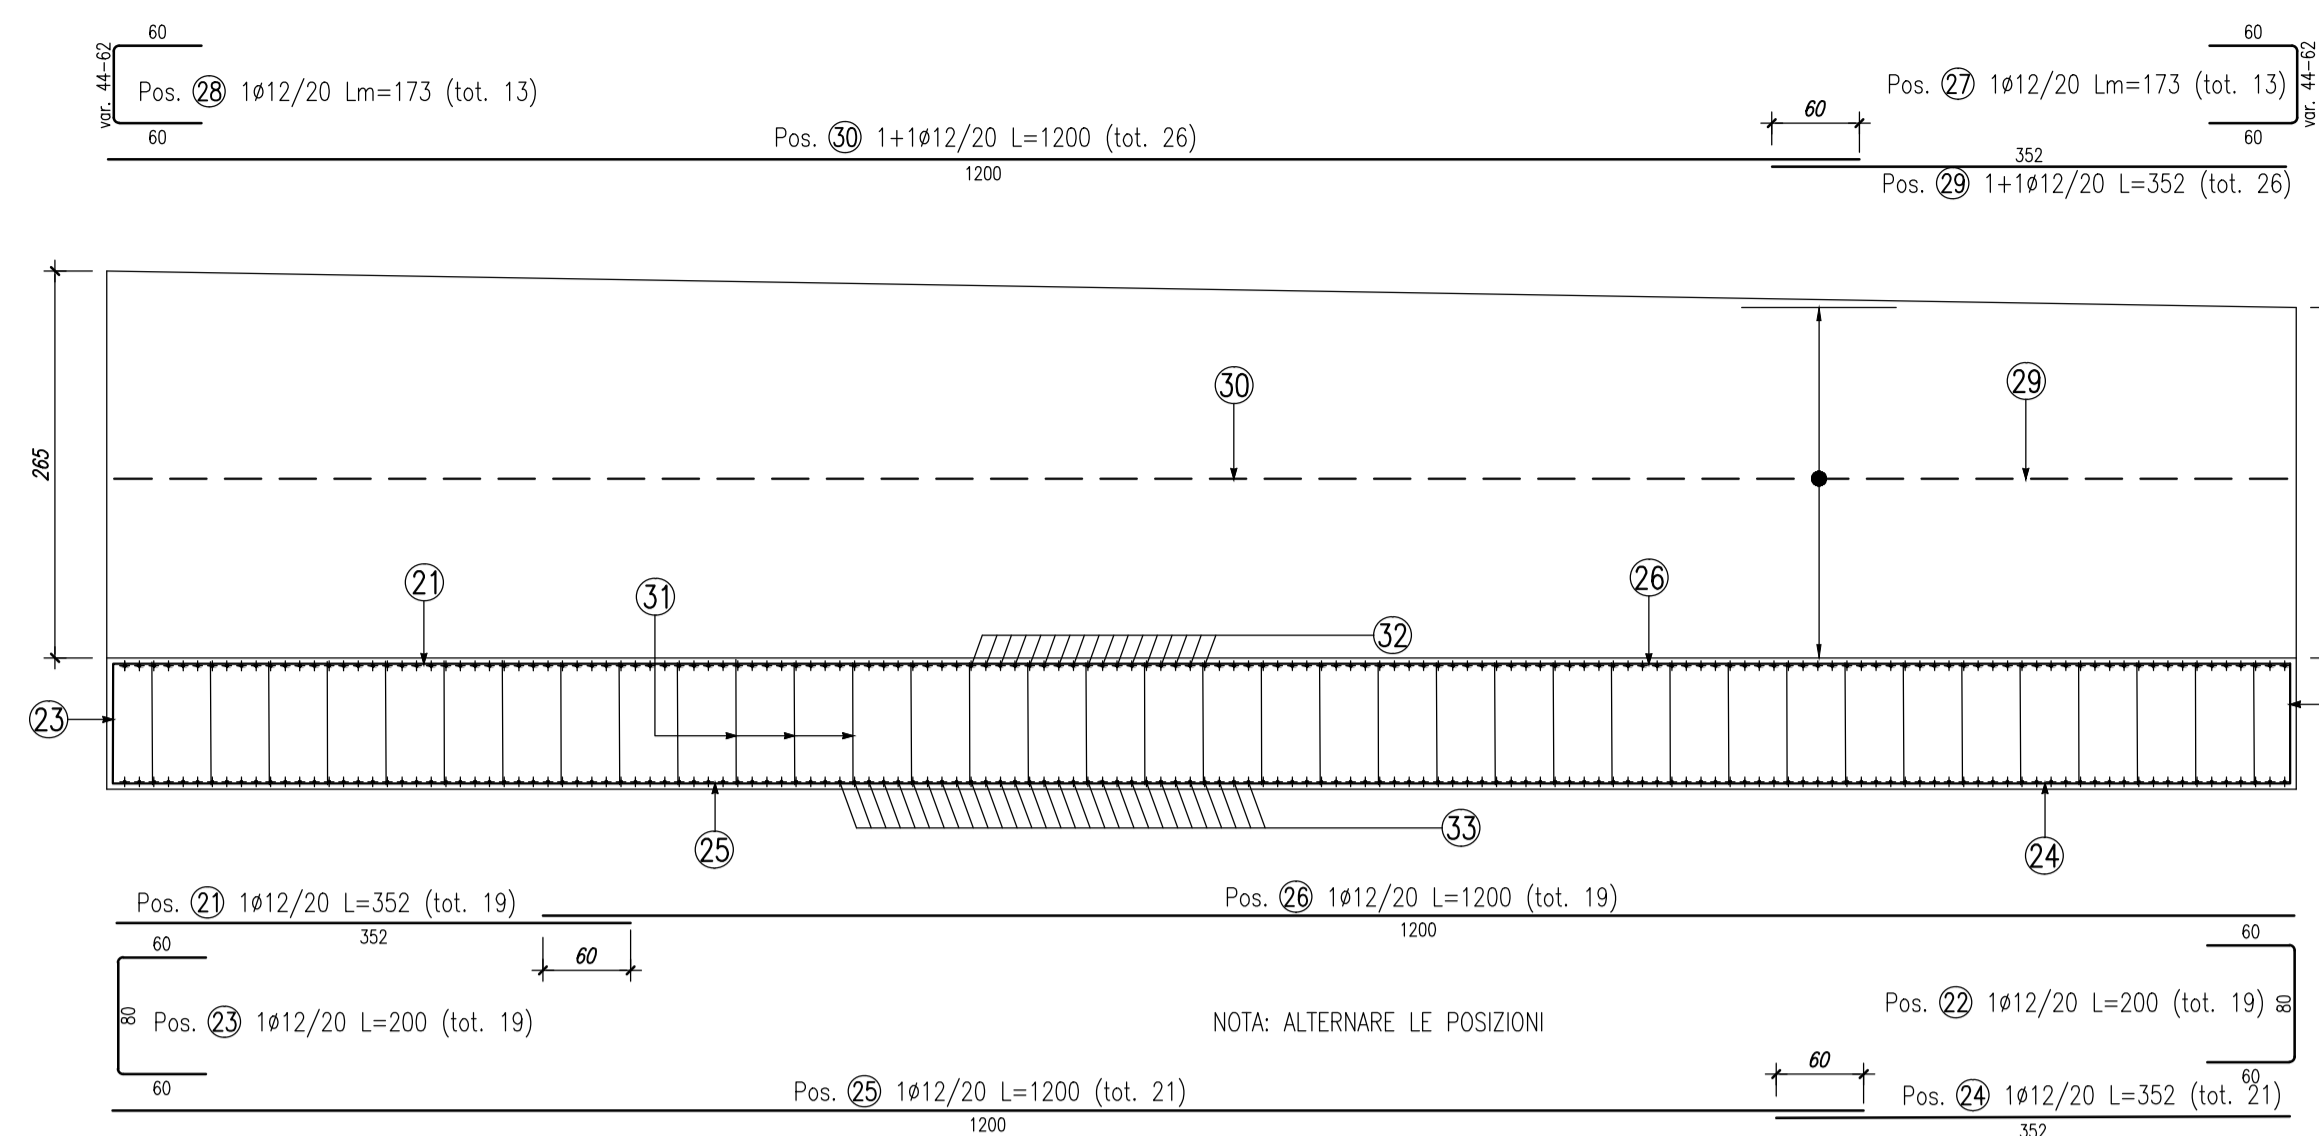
60
var. 44-62
Pos. (28) 1ø12/20 Lm=173 (tot. 13)
60

60
Pos. (27) 1ø12/20 Lm=173 (tot. 13)
var. 44-62
60

Pos. (30) 1+1ø12/20 L=1200 (tot. 26)
1200

60

352
Pos. (29) 1+1ø12/20 L=352 (tot. 26)

265

(30)

(29)

(21)

(31)

(26)

(32)

(23)

(25)

(33)

(24)

Pos. (21) 1ø12/20 L=352 (tot. 19)
352

Pos. (26) 1ø12/20 L=1200 (tot. 19)
1200

60
80
Pos. (23) 1ø12/20 L=200 (tot. 19)
60

60

NOTA: ALTERNARE LE POSIZIONI

60
Pos. (22) 1ø12/20 L=200 (tot. 19) 80
60

Pos. (25) 1ø12/20 L=1200 (tot. 21)
1200

60

Pos. (24) 1ø12/20 L=352 (tot. 21)
352